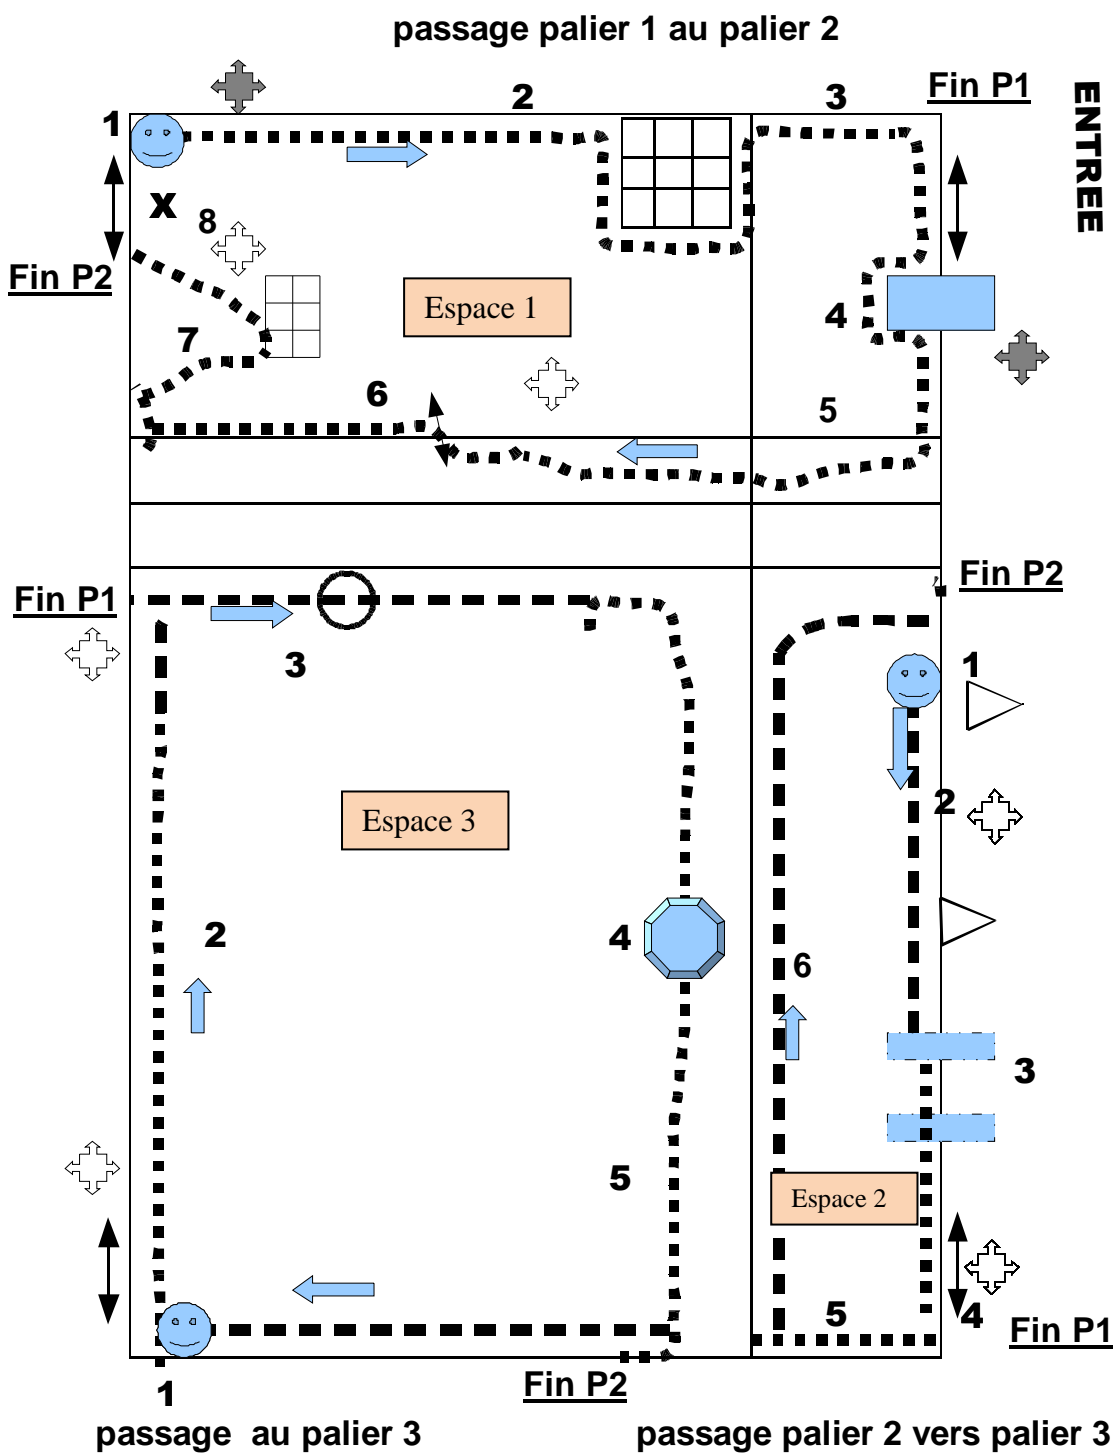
passage palier 1 au palier 2

Fin P1

ENTREE

1

2

3

x

8

Fin P2

Espace 1

4

7

6

5

Fin P1

Fin P2

3

1

2

Espace 3

2

4

6

3

5

Espace 2

5

4

Fin P1

1

Fin P2

passage au palier 3

passage palier 2 vers palier 3